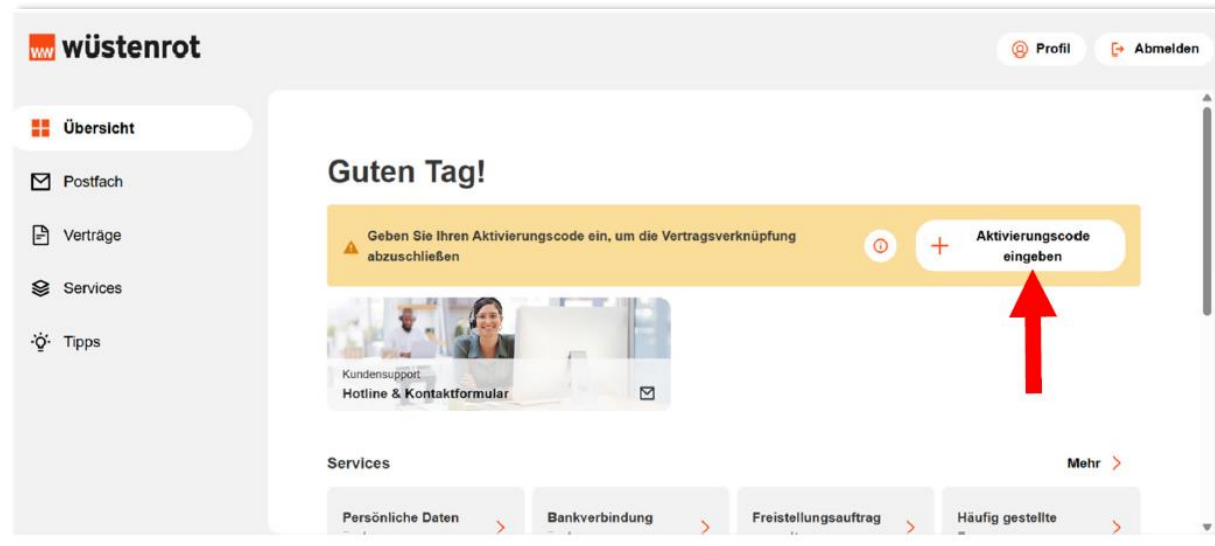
ww wüstenrot

Profil
Abmelden

Übersicht
Postfach
Verträge
Services
Tipps

Guten Tag!

Geben Sie Ihren Aktivierungscode ein, um die Vertragsverknüpfung abzuschließen

Aktivierungscode eingeben

Kundensupport
Hotline & Kontaktformular

Services
Mehr

Persönliche Daten
Bankverbindung
Freistellungsauftrag
Häufig gestellte